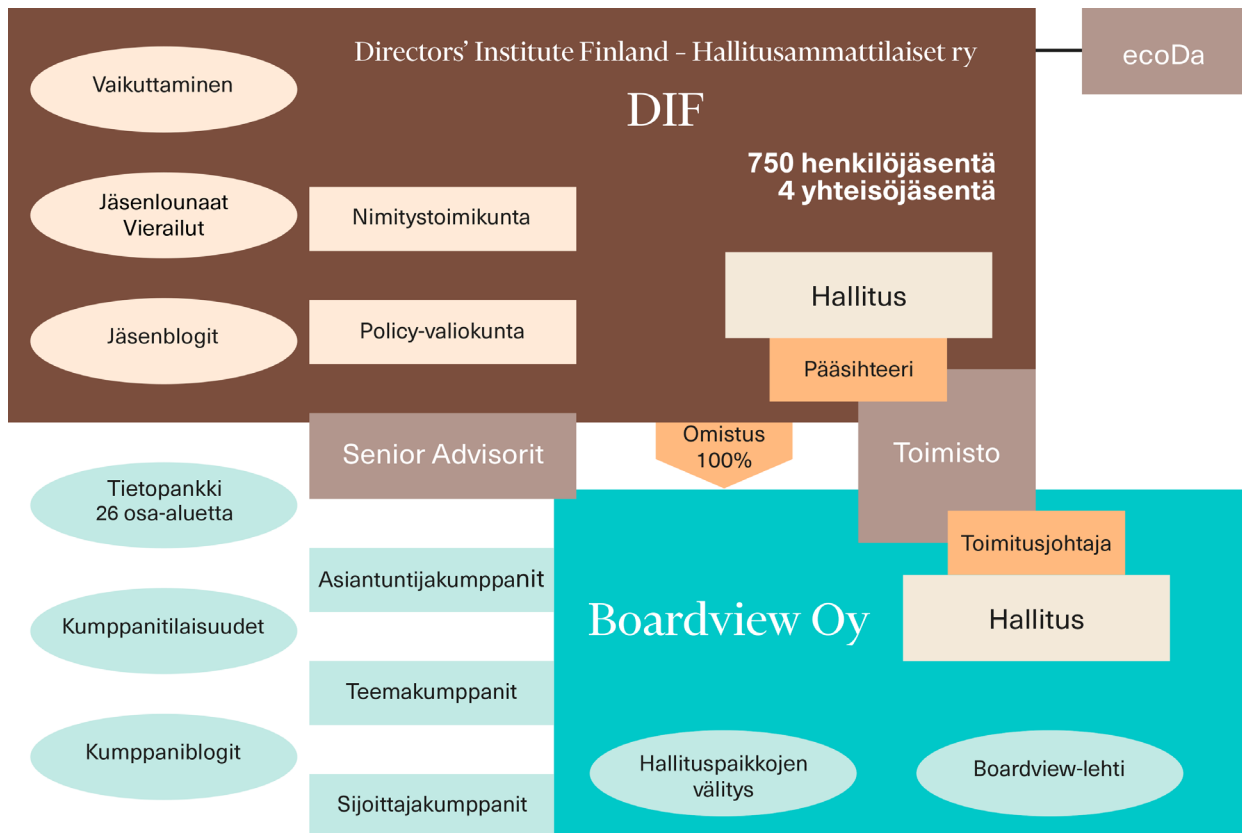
Directors' Institute Finland – Hallitusammattilaiset ry

DIF

ecoDa

750 henkilöjäsentä
4 yhteisöjäsentä

Vaikuttaminen

Jäsenlounaat
Vierailut

Jäsenblogit

Nimitystoimikunta

Policy-valiokunta

Hallitus

Pääsihteeri

Senior Advisorit

Omistus
100%

Toimisto

Tietopankki
26 osa-aluetta

Kumppanitilaisuudet

Kumppaniblogit

Asiantuntijakumppanit

Teemakumppanit

Sijoittajakumppanit

Boardview Oy

Toimitusjohtaja

Hallitus

Hallituspaikkojen välitys

Boardview-lehti